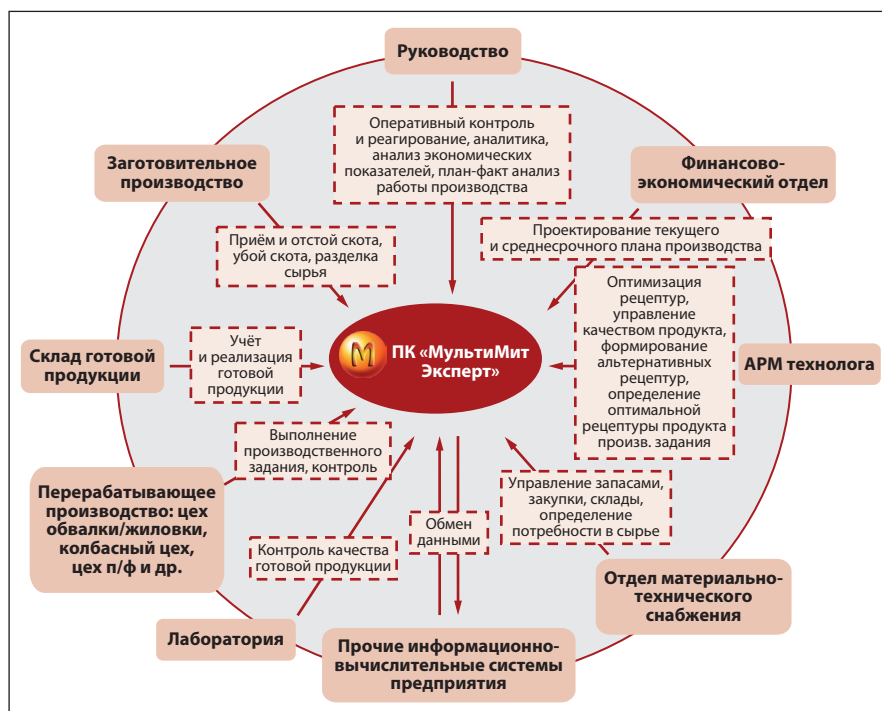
Руководство

Оперативный контроль и реагирование, аналитика, анализ экономических показателей, план-факт анализ работы производства

Заготовительное производство

Финансово-экономический отдел

Проектирование текущего и среднесрочного плана производства

Приём и отстой скота, убой скота, разделка сырья

Оптимизация рецептур, управление качеством продукта, формирование альтернативных рецептур, определение оптимальной рецептуры продукта произв. задания

Склад готовой продукции

Учёт и реализация готовой продукции

М

ПК «МультиМит Эксперт»

АРМ технолога

Выполнение производственного задания, контроль

Перерабатывающее производство: цех обвалки/жиловки, колбасный цех, цех п/ф и др.

Управление запасами, закупки, склады, определение потребности в сырье

Обмен данными

Контроль качества готовой продукции

Отдел материально-технического снабжения

Лаборатория

Прочие информационно-вычислительные системы предприятия